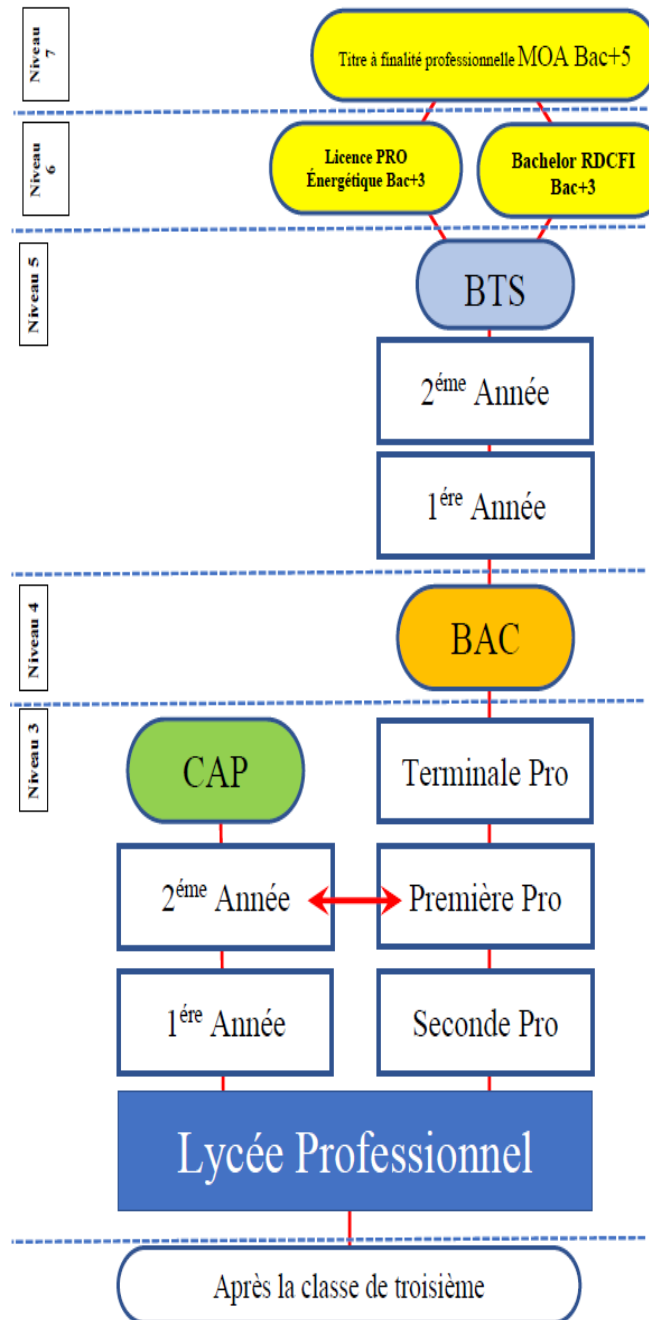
Niveau 7

Titre à finalité professionnelle MOA Bac+5

Niveau 6

Licence PRO Énergétique Bac+3

Bachelor RDCFI Bac+3

Niveau 5

BTS

2$^{éme}$ Année

1$^{ére}$ Année

Niveau 4

BAC

Niveau 3

CAP

Terminale Pro

2$^{éme}$ Année

Première Pro

1$^{ére}$ Année

Seconde Pro

Lycée Professionnel

Après la classe de troisième